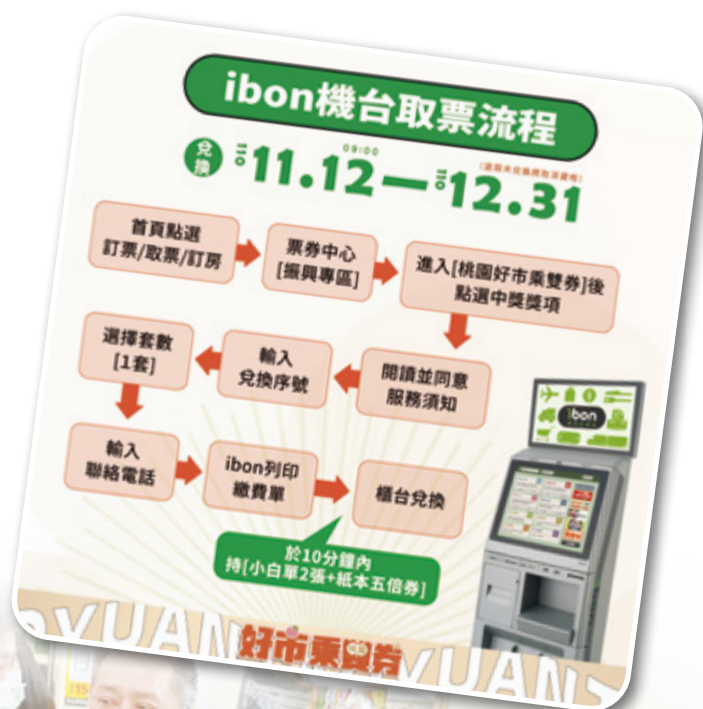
ibon機台取票流程

兌換 110 11.12 09:00 — 110 12.31 (兌換至截止日)

首頁點選 訂票/取票/訂房

票券中心 [振興專區]

進入[桃園好市乘雙券]後 點選中獎獎項

選擇套數 [1套]

輸入 兌換序號

閱讀並同意 服務須知

輸入 聯絡電話

ibon列印 繳費單

櫃台兌換

於10分鐘內 持[小白單2張+紙本五倍券]

ibon

YUAN 好市乘雙券 YUAN